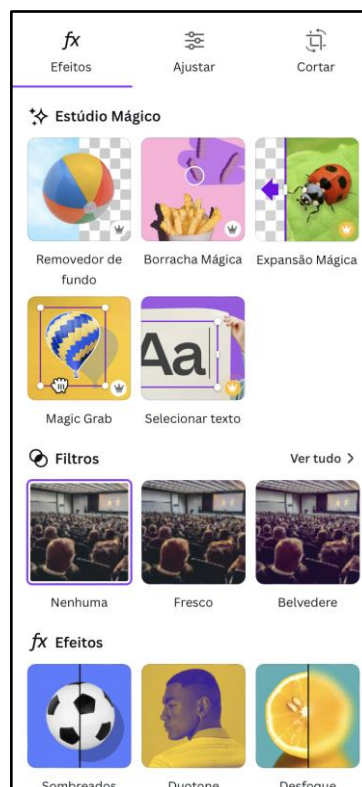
fx Efeitos

Ajustar

Cortar

Estúdio Mágico

Removedor de fundo

Borracha Mágica

Expansão Mágica

Aa

Magic Grab

Selecionar texto

Filtros

Ver tudo >

Nenhuma

Fresco

Belvedere

fx Efeitos

Sombreados

Duotone

Desfoque